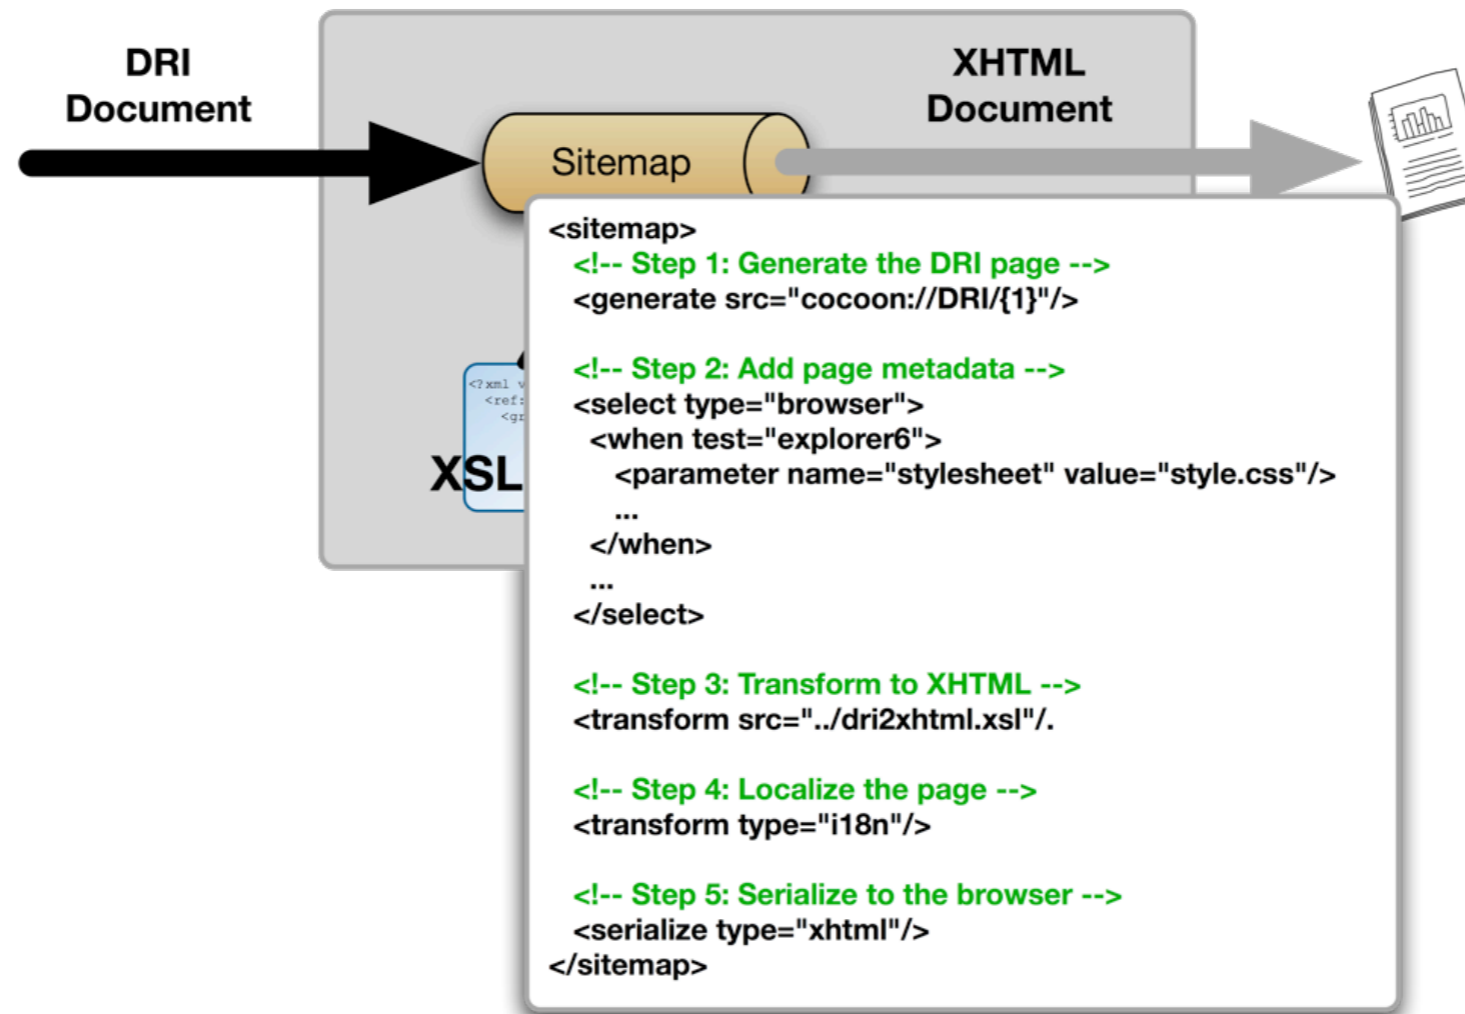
DRI Document

XHTML Document

Sitemap

<?xml v
<ref:
<gr

XSL

<sitemap>
<!-- Step 1: Generate the DRI page -->
<generate src="cocoon://DRI/{1}"/>

<!-- Step 2: Add page metadata -->
<select type="browser">
<when test="explorer6">
<parameter name="stylesheet" value="style.css"/>
...
</when>
...
</select>

<!-- Step 3: Transform to XHTML -->
<transform src="../dri2xhtml.xsl"/.

<!-- Step 4: Localize the page -->
<transform type="i18n"/>

<!-- Step 5: Serialize to the browser -->
<serialize type="xhtml"/>
</sitemap>